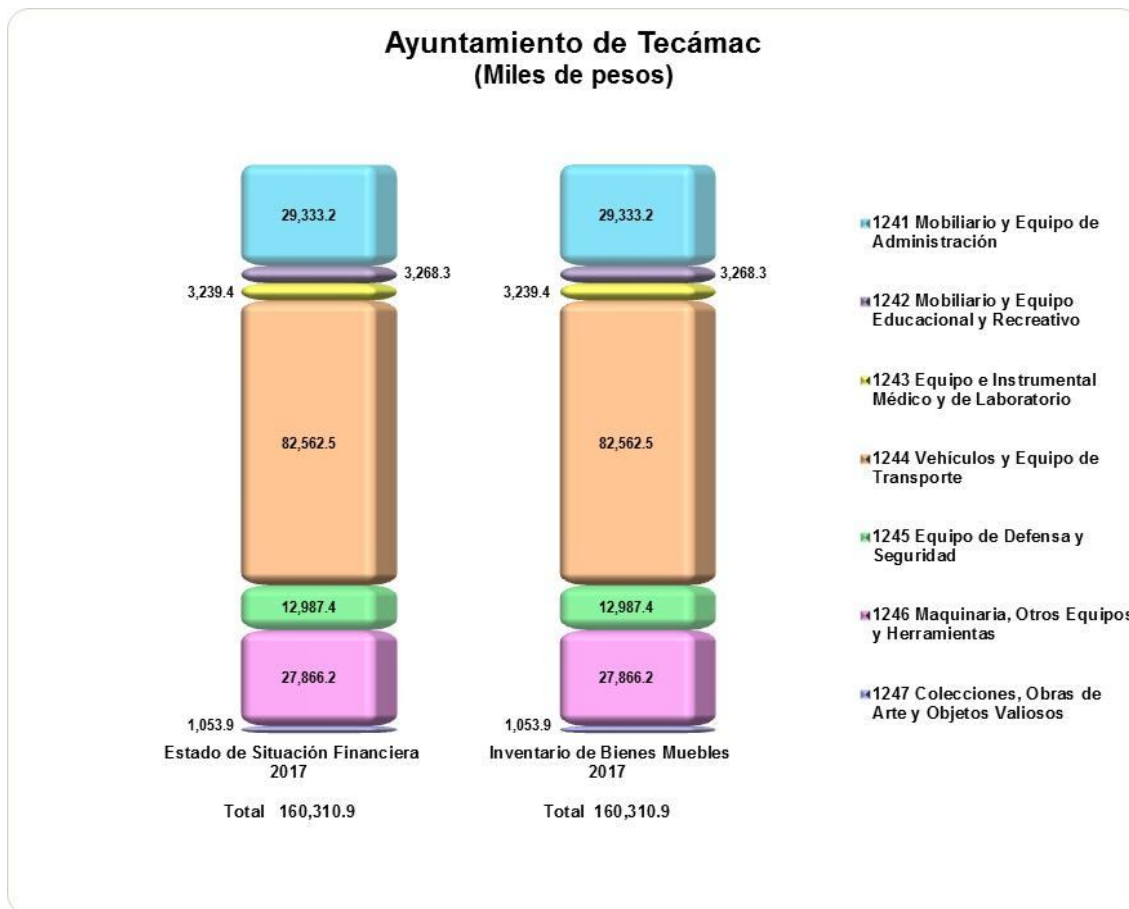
Ayuntamiento de Tecámac
(Miles de pesos)

29,333.2
3,268.3
3,239.4
82,562.5
12,987.4
27,866.2
1,053.9
Estado de Situación Financiera 2017

Total 160,310.9

29,333.2
3,268.3
3,239.4
82,562.5
12,987.4
27,866.2
1,053.9
Inventario de Bienes Muebles 2017

Total 160,310.9

1241 Mobiliario y Equipo de Administración

1242 Mobiliario y Equipo Educacional y Recreativo

1243 Equipo e Instrumental Médico y de Laboratorio

1244 Vehículos y Equipo de Transporte

1245 Equipo de Defensa y Seguridad

1246 Maquinaria, Otros Equipos y Herramientas

1247 Colecciones, Obras de Arte y Objetos Valiosos